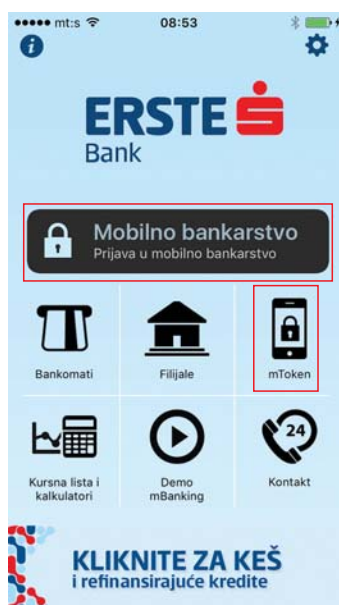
●●●●● mt:s 08:53

i

ERSTE
Bank

Mobilno bankarstvo
Prijava u mobilno bankarstvo

Bankomati

Filijale

mToken

Kursna lista i kalkulatori

Demo mBanking

24

Kontakt

KLIKNITE ZA KEŠ
i refinansirajuće kredite